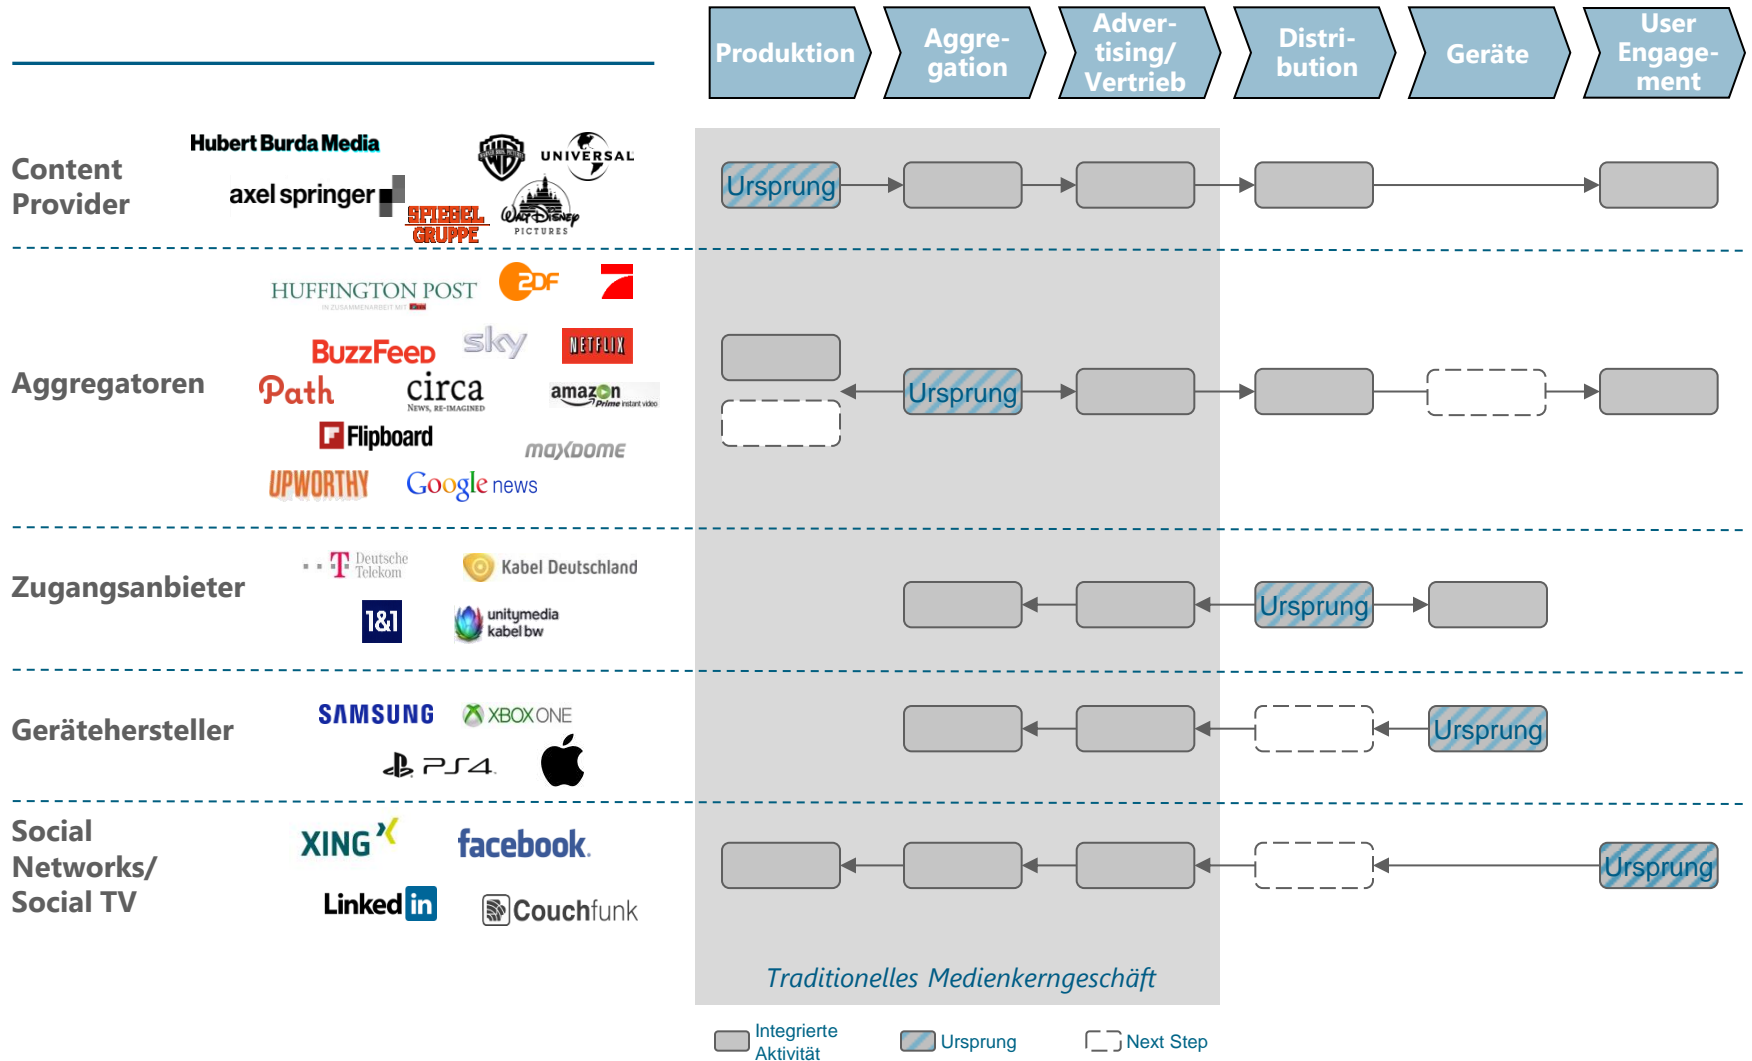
Produktion | Aggregation | Advertising/ Vertrieb | Distribution | Geräte | User Engagement

Content Provider
Hubert Burda Media
axel springer
SPIEGEL GRUPPE
UNIVERSAL
Walt Disney PICTURES
Ursprung

Aggregatoren
HUFFINGTON POST
ZDF
BuzzFeed
sky
NETFLIX
Path
circa
amazon Prime instant video
Flipboard
maxdome
UPWORTHY
Google news
Ursprung

Zugangsanbieter
Deutsche Telekom
Kabel Deutschland
1&1
unitymedia kabel bw
Ursprung

Gerätehersteller
SAMSUNG
XBOX ONE
PS4
Ursprung

Social Networks/ Social TV
XING
facebook
LinkedIn
Couchfunk
Ursprung

Traditionelles Medienkerngeschäft

Integrierte Aktivität
Ursprung
Next Step